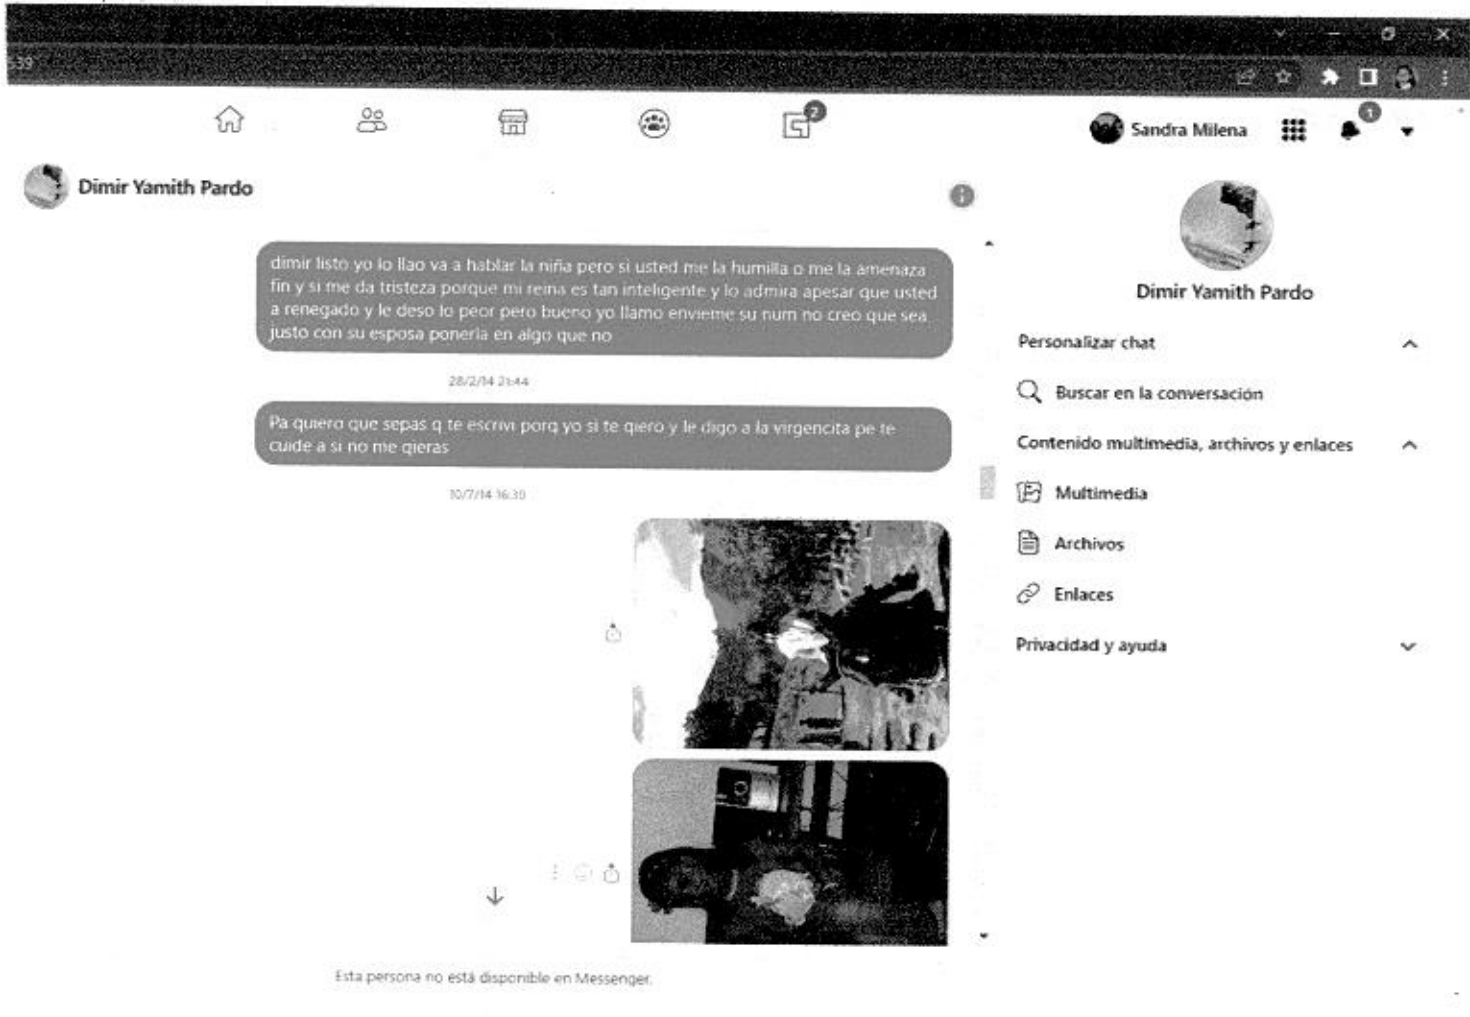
:39

2

Sandra Milena

1

Dimir Yamith Pardo

dimir listo yo lo llao va a hablar la niña pero si usted me la humilla o me la amenaza fin y si me da tristeza porque mi reina es tan inteligente y lo admira apesar que usted a renegado y le deso lo peor pero bueno yo llamo envieme su num no creo que sea justo con su esposa poneria en algo que no

28/2/14 21:44

Pa quiero que sepas q te escrivi porq yo si te qiero y le digo a la virgencita pe te cuide a si no me qieras

10/7/14 16:30

Dimir Yamith Pardo

Personalizar chat

Buscar en la conversación

Contenido multimedia, archivos y enlaces

Multimedia

Archivos

Enlaces

Privacidad y ayuda

Esta persona no está disponible en Messenger.